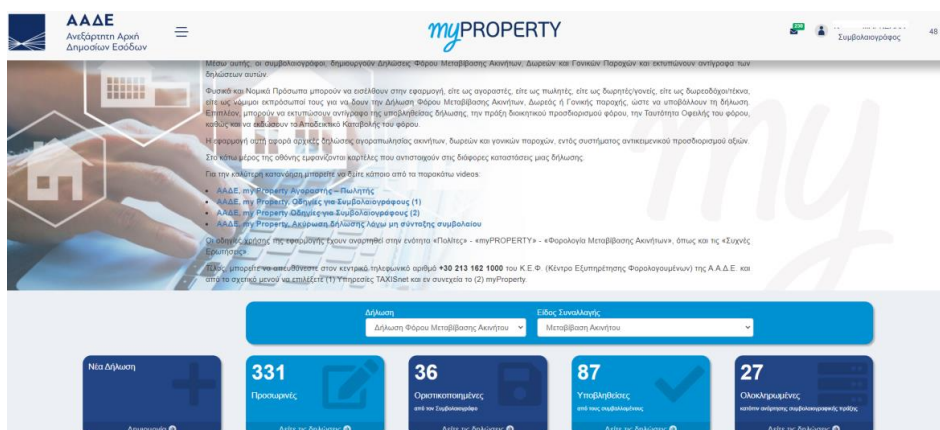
ΑΑΔΕ
Ανεξάρτητη Αρχή Δημοσίων Εσόδων

myPROPERTY

Συμβολαιογράφος

48

Μέσω αυτής, οι συμβολαιογράφοι, δημιουργούν Δηλώσεις Φόρου Μεταβίβασης Ακινήτων, Δωρεών και Γονικών Παροχών και εκτυπώνουν αντίγραφα των δηλώσεων αυτών.

Φυσικά και Νομικά Πρόσωπα μπορούν να εισέλθουν στην εφαρμογή, είτε ως αγοραστές, είτε ως πωλητές, είτε ως δωρητές/γονείς, είτε ως δωρεοδόχοι/τέκνα, είτε ως νόμιμοι εκπρόσωποί τους για να δουν την Δήλωση Φόρου Μεταβίβασης Ακινήτων, Δωρεάς ή Γονικής παροχής, ώστε να υποβάλλουν τη δήλωση. Επιπλέον, μπορούν να εκτυπώσουν αντίγραφα της υποβληθείσας δήλωσης, την πράξη διοικητικού προσδιορισμού φόρου, την Ταυτότητα Οφειλής του φόρου, καθώς και να εκδώσουν το Αποδεικτικό Καταβολής του φόρου.

Η εφαρμογή αυτή αφορά αρχικές δηλώσεις αγοραπωλησίας ακινήτων, δωρεών και γονικών παροχών, εντός συστήματος αντικειμενικού προσδιορισμού αξιών.

Στο κάτω μέρος της οθόνης εμφανίζονται καρτέλες που αντιστοιχούν στις διάφορες καταστάσεις μιας δήλωσης.

Για την καλύτερη κατανόηση μπορείτε να δείτε κάποιο από τα παρακάτω videos:

• ΑΑΔΕ, my Property Αγοραστής – Πωλητής
• ΑΑΔΕ, my Property, Οδηγίες για Συμβολαιογράφους (1)
• ΑΑΔΕ, my Property Οδηγίες για Συμβολαιογράφους (2)
• ΑΑΔΕ, my Property, Ακύρωση δήλωσης λόγω μη σύνταξης συμβολαίου

Οι οδηγίες χρήσης της εφαρμογής έχουν αναρτηθεί στην ενότητα «Πολίτες» - «myPROPERTY» - «Φορολογία Μεταβίβασης Ακινήτων», όπως και τις «Συχνές Ερωτήσεις».

Τέλος, μπορείτε να απευθύνεστε στον κεντρικό τηλεφωνικό αριθμό +30 213 162 1000 του Κ.Ε.Φ. (Κέντρο Εξυπηρέτησης Φορολογουμένων) της Α.Α.Δ.Ε. και από το σχετικό μενού να επιλέξετε (1) Υπηρεσίες TAXISnet και εν συνεχεία το (2) myProperty.

Δήλωση
Δήλωση Φόρου Μεταβίβασης Ακινήτου
Είδος Συναλλαγής
Μεταβίβαση Ακινήτου

Νέα Δήλωση
Δημιουργία

331
Προσωρινές
Δείτε τις δηλώσεις

36
Οριστικοποιημένες
από τον Συμβολαιογράφο
Δείτε τις δηλώσεις

87
Υποβληθείσες
από τους συμβαλλόμενους
Δείτε τις δηλώσεις

27
Ολοκληρωμένες
κατόπιν ανάρτησης συμβολαιογραφικής πράξης
Δείτε τις δηλώσεις